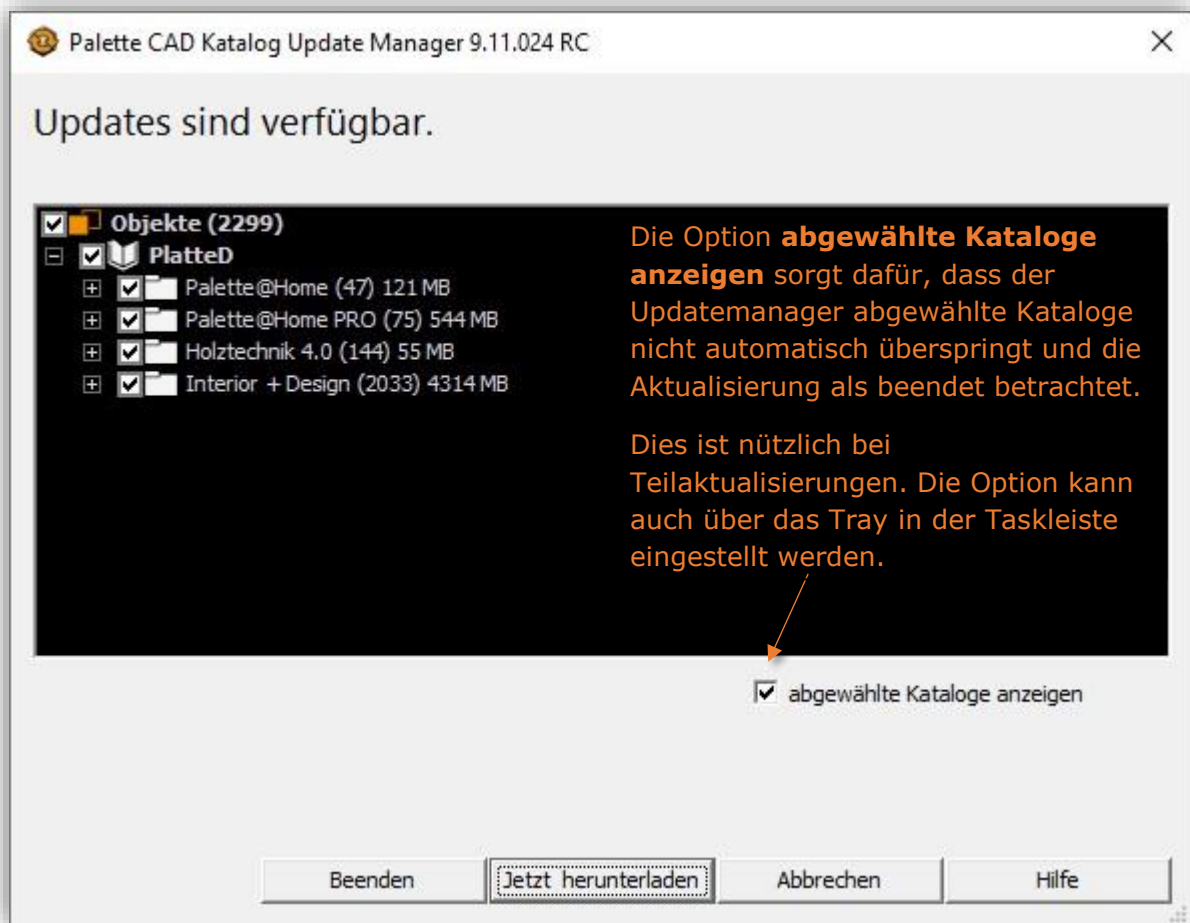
Palette CAD Katalog Update Manager 9.11.024 RC

Updates sind verfügbar.

Objekte (2299)
PlatteD
Palette@Home (47) 121 MB
Palette@Home PRO (75) 544 MB
Holztechnik 4.0 (144) 55 MB
Interior + Design (2033) 4314 MB

Die Option **abgewählte Kataloge anzeigen** sorgt dafür, dass der Updatemanager abgewählte Kataloge nicht automatisch überspringt und die Aktualisierung als beendet betrachtet.

Dies ist nützlich bei Teilaktualisierungen. Die Option kann auch über das Tray in der Taskleiste eingestellt werden.

abgewählte Kataloge anzeigen

Beenden
Jetzt herunterladen
Abbrechen
Hilfe